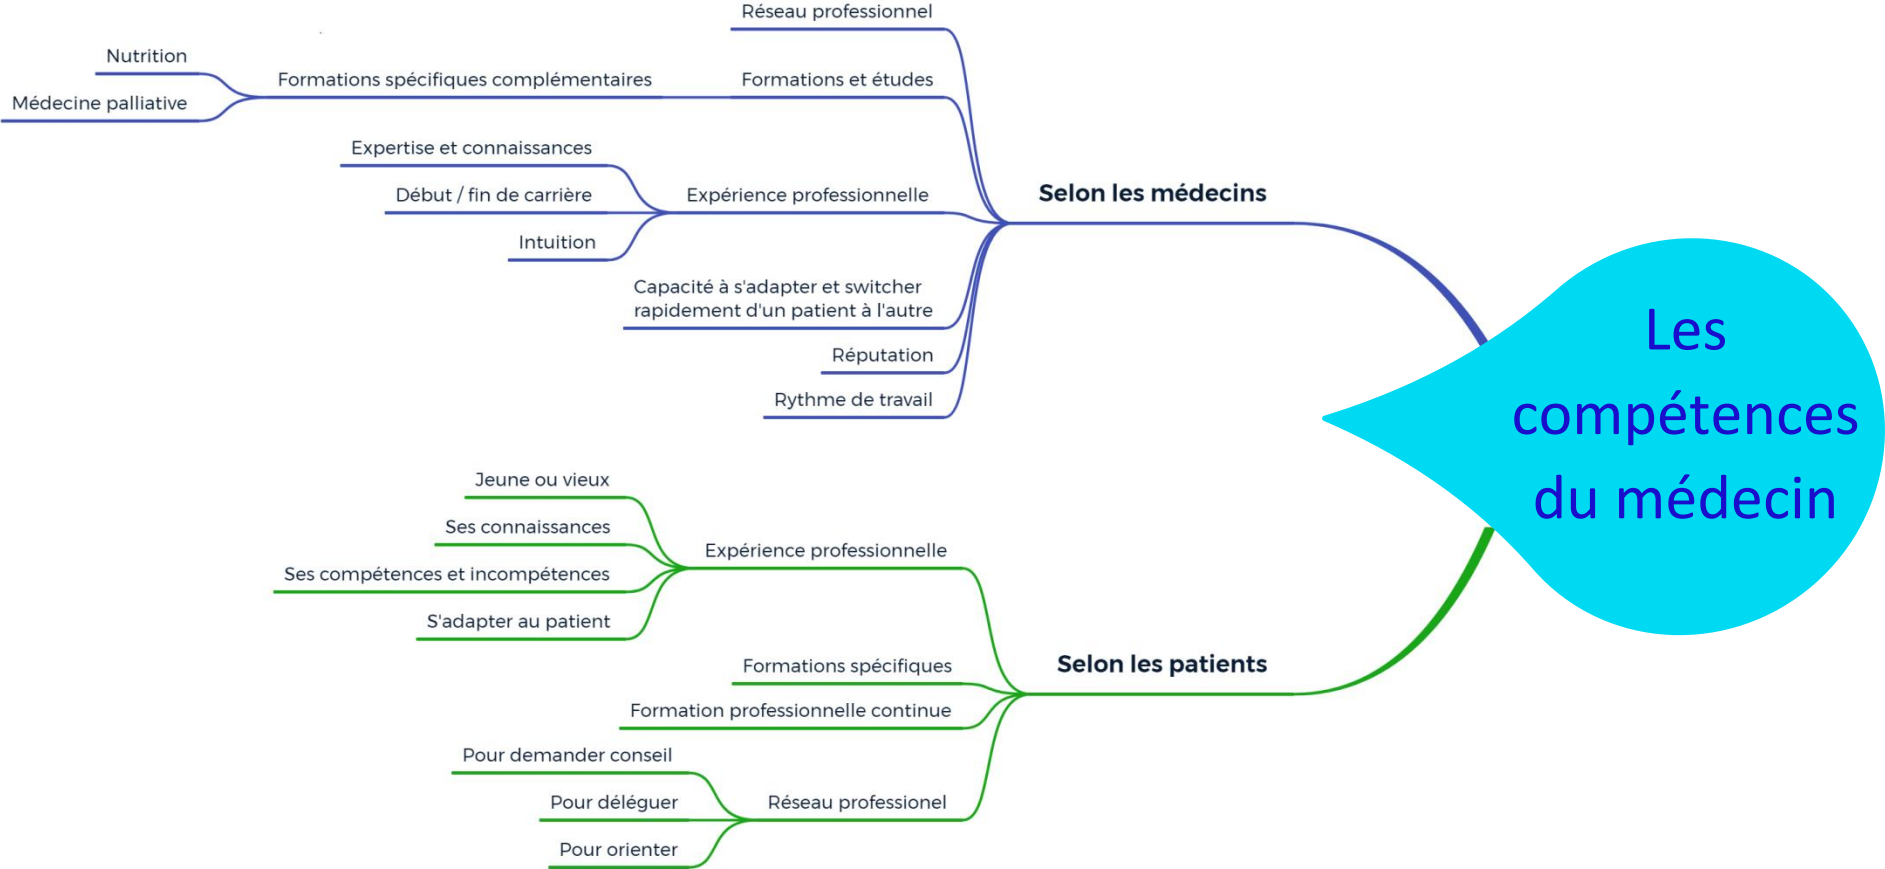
Les compétences du médecin

Selon les médecins

Réseau professionnel

Formations et études

Formations spécifiques complémentaires

Nutrition

Médecine palliative

Expérience professionnelle

Expertise et connaissances

Début / fin de carrière

Intuition

Capacité à s'adapter et switcher rapidement d'un patient à l'autre

Réputation

Rythme de travail

Selon les patients

Expérience professionnelle

Jeune ou vieux

Ses connaissances

Ses compétences et incompétences

S'adapter au patient

Formations spécifiques

Formation professionnelle continue

Réseau professionel

Pour demander conseil

Pour déléguer

Pour orienter